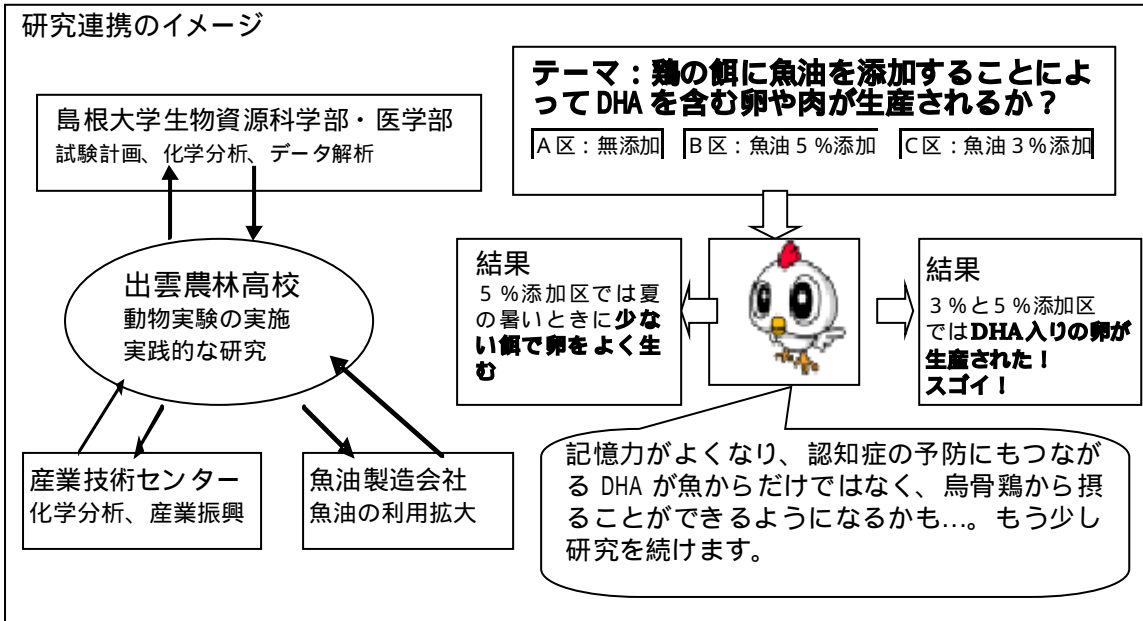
研究連携のイメージ

テーマ：鶏の餌に魚油を添加することによってDHA を含む卵や肉が生産されるか？

A区：無添加

B区：魚油５%添加

C区：魚油３%添加

島根大学生物資源科学部・医学部
試験計画、化学分析、データ解析

出雲農林高校
動物実験の実施
実践的な研究

結果
５%添加区では夏の暑いときに少ない餌で卵をよく生む

結果
３%と５%添加区ではDHA入りの卵が生産された！
スゴイ！

産業技術センター
化学分析、産業振興

魚油製造会社
魚油の利用拡大

記憶力がよくなり、認知症の予防にもつながる DHA が魚からだけではなく、烏骨鶏から摂ることができるようになるかも…。もう少し研究を続けます。